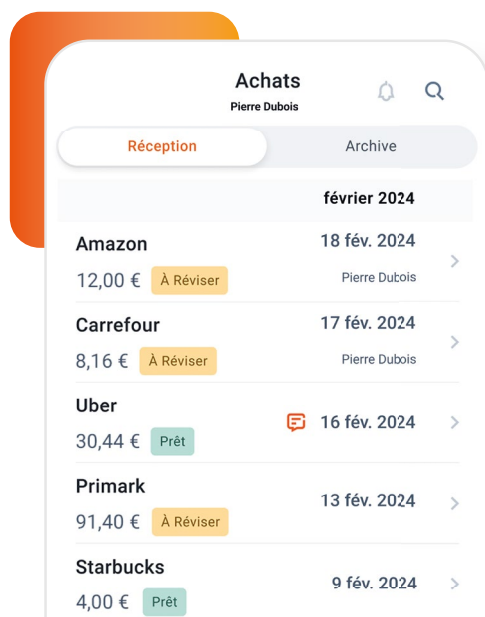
Achats
Pierre Dubois

Réception
Archive

février 2024

Amazon
12,00 €
À Réviser
18 fév. 2024
Pierre Dubois

Carrefour
8,16 €
À Réviser
17 fév. 2024
Pierre Dubois

Uber
30,44 €
Prêt
16 fév. 2024

Primark
91,40 €
À Réviser
13 fév. 2024

Starbucks
4,00 €
Prêt
9 fév. 2024